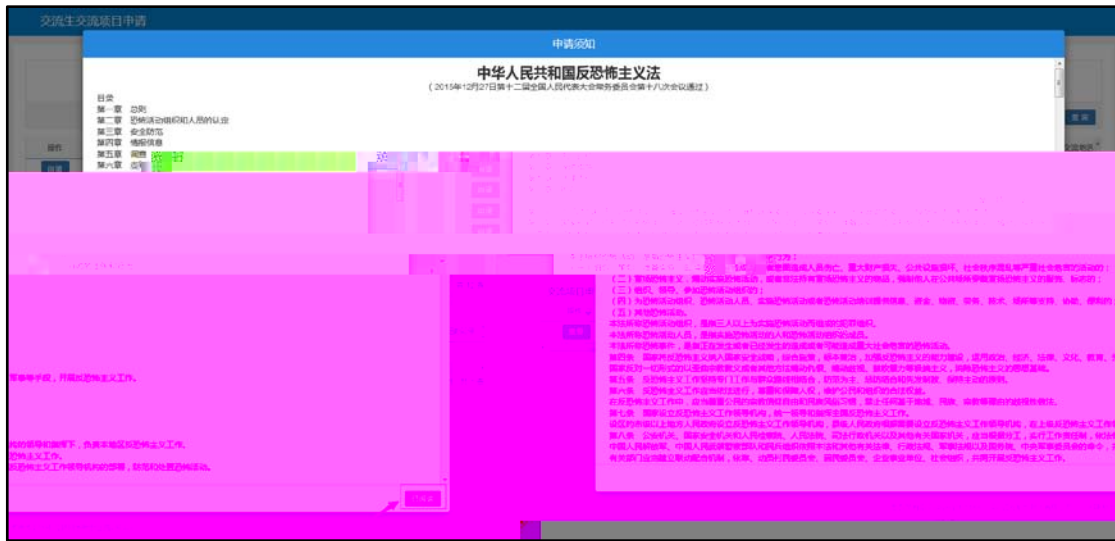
交流生交流项目申请

申请须知

中华人民共和国反恐怖主义法
（2015年12月27日第十二届全国人民代表大会常务委员会第十八次会议通过）

目录
第一章 总则
第二章 恐怖活动组织和人员的认定
第三章 安全防范
第四章 情报信息
第五章 调查
第六章 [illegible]

（二）宣扬恐怖主义，煽动实施恐怖活动，或者非法持有宣扬恐怖主义的物品，强制他人在公共场所穿戴宣扬恐怖主义的服饰、标志的；
（三）组织、领导、参加恐怖活动组织的；
（四）为恐怖活动组织、恐怖活动人员、实施恐怖活动或者恐怖活动培训提供信息、资金、物资、劳务、技术、场所等支持、协助、便利的；
（五）其他恐怖活动。
本法所称恐怖活动组织，是指三人以上为实施恐怖活动而组成的犯罪组织。
本法所称恐怖活动人员，是指实施恐怖活动的人和恐怖活动组织的成员。
本法所称恐怖事件，是指正在发生或者已经发生的造成或者可能造成重大社会危害的恐怖活动。
第四条 国家将反恐怖主义纳入国家安全战略，综合施策，标本兼治，加强反恐怖主义的能力建设，运用政治、经济、法律、文化、教育、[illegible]
国家反对一切形式的以歪曲宗教教义或者其他方法煽动仇恨、煽动歧视、鼓吹暴力等极端主义，消除恐怖主义的思想基础。
第五条 反恐怖主义工作坚持专门工作与群众路线相结合，防范为主、惩防结合和先发制敌、保持主动的原则。
第六条 反恐怖主义工作应当依法进行，尊重和保障人权，维护公民和组织的合法权益。
在反恐怖主义工作中，应当尊重公民的宗教信仰自由和民族风俗习惯，禁止任何基于地域、民族、宗教等理由的歧视性做法。
第七条 国家设立反恐怖主义工作领导机构，统一领导和指挥全国反恐怖主义工作。
设区的市级以上地方人民政府设立反恐怖主义工作领导机构，县级人民政府根据需要设立反恐怖主义工作领导机构，在上级反恐怖主义工作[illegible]
第八条 公安机关、国家安全机关和人民检察院、人民法院、司法行政机关以及其他有关国家机关，应当根据分工，实行工作责任制，依法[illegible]
中国人民解放军、中国人民武装警察部队和民兵组织依照本法和其他有关法律、行政法规、军事法规以及国务院、中央军事委员会的命令，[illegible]
有关部门应当建立联动配合机制，依靠、动员村民委员会、居民委员会、企业事业单位、社会组织，共同开展反恐怖主义工作。

等手段，开展反恐怖主义工作。

构的领导和指挥下，负责本地区反恐怖主义工作。
恐怖主义工作。
反恐怖主义工作领导机构的部署，防范和处置恐怖活动。

查看